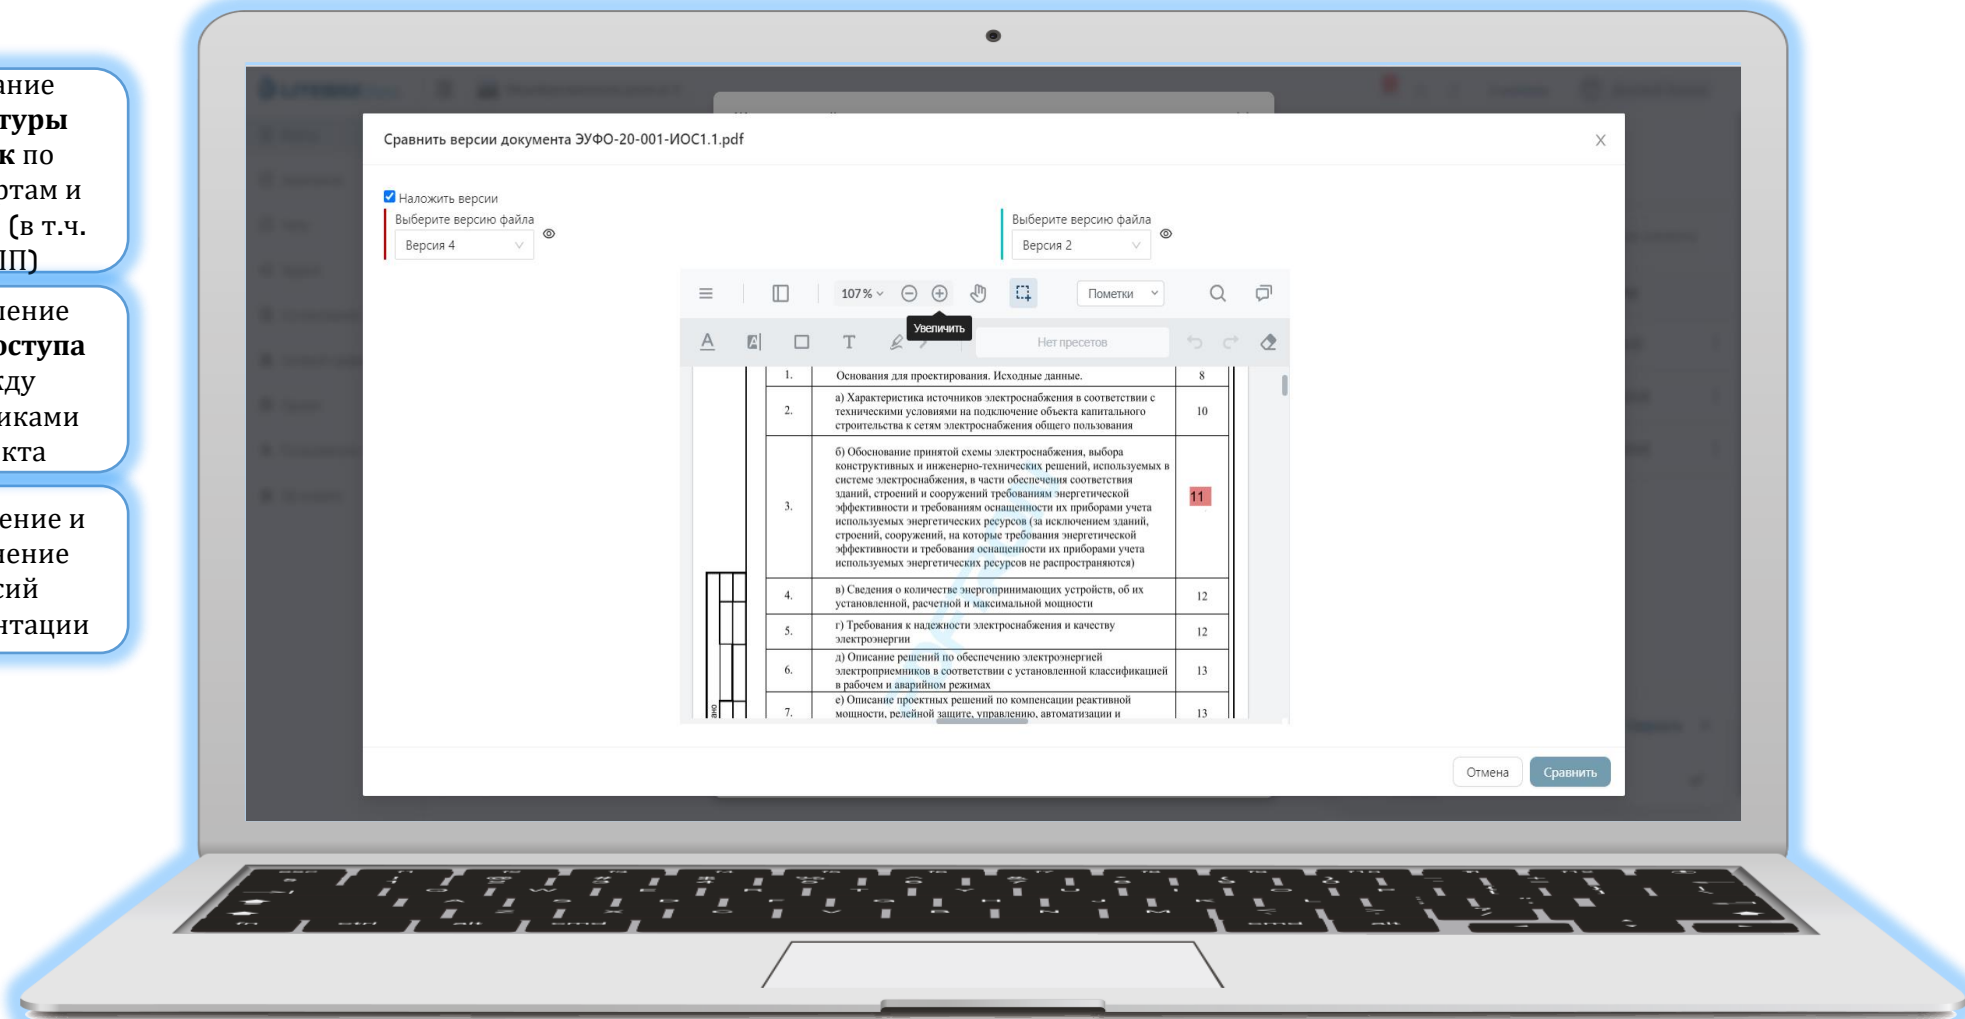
ание
туры
к по
отам и
(в т.ч.
П)

ление
оступа
ду
иками
кта

ение и
нение
сий
нтации

Сравнить версии документа ЭУФО-20-001-ИОС1.1.pdf

X

Наложить версии

Выберите версию файла
Версия 4

Выберите версию файла
Версия 2

107 %

Пометки

Увеличить

Нет пресетов

| 1. | Основания для проектирования. Исходные данные. | 8 |
|---|---|---|
| 2. | а) Характеристика источников электроснабжения в соответствии с техническими условиями на подключение объекта капитального строительства к сетям электроснабжения общего пользования | 10 |
| 3. | б) Обоснование принятой схемы электроснабжения, выбора конструктивных и инженерно-технических решений, используемых в системе электроснабжения, в части обеспечения соответствия зданий, строений и сооружений требованиям энергетической эффективности и требованиям оснащенности их приборами учета используемых энергетических ресурсов (за исключением зданий, строений, сооружений, на которые требования энергетической эффективности и требования оснащенности их приборами учета используемых энергетических ресурсов не распространяются) | 11 |
| 4. | в) Сведения о количестве энергопринимающих устройств, об их установленной, расчетной и максимальной мощности | 12 |
| 5. | г) Требования к надежности электроснабжения и качеству электроэнергии | 12 |
| 6. | д) Описание решений по обеспечению электроэнергией электроприемников в соответствии с установленной классификацией в рабочем и аварийном режимах | 13 |
| 7. | е) Описание проектных решений по компенсации реактивной мощности, релейной защите, управлению, автоматизации и | 13 |

Отмена

Сравнить